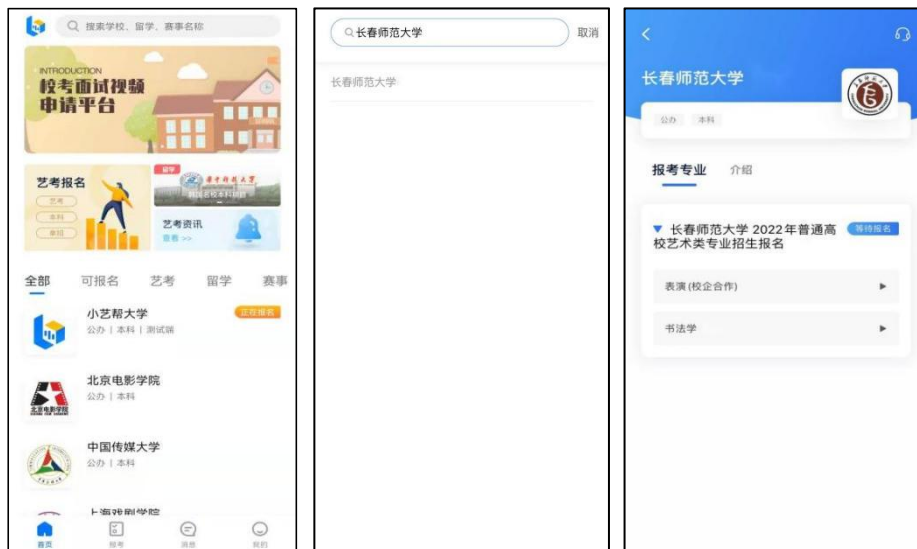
搜索学校、留学、赛事名称

INTRODUCTION
校考面试视频申请平台

艺考报名
艺考
本科
专招

留学
华中科技大学
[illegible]

艺考资讯
查看 >>

全部 可报名 艺考 留学 赛事

小艺帮大学
公办 | 本科 | 测试端
正在报名

北京电影学院
公办 | 本科

中国传媒大学
公办 | 本科

上海戏剧学院

首页 报考 消息 我的

长春师范大学
取消

长春师范大学

长春师范大学
公办 本科

报考专业 介绍

长春师范大学 2022年普通高校艺术类专业招生报名
等待报名

表演(校企合作)

书法学